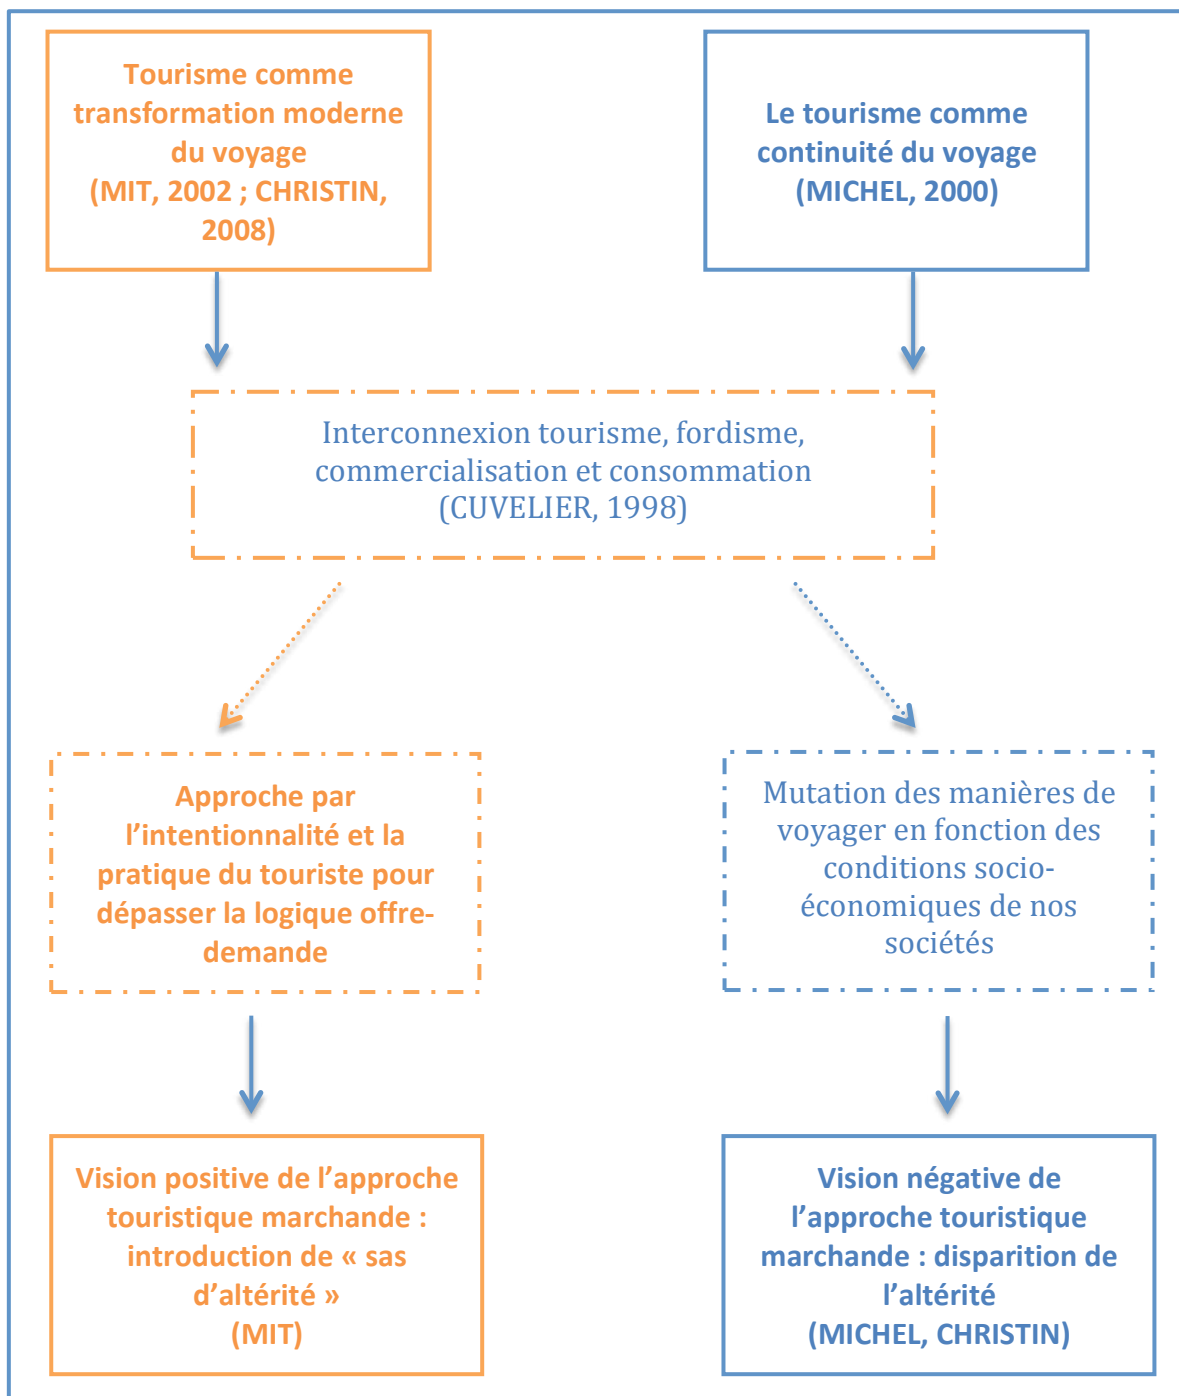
Tourisme comme transformation moderne du voyage (MIT, 2002 ; CHRISTIN, 2008)

Le tourisme comme continuité du voyage (MICHEL, 2000)

Interconnexion tourisme, fordisme, commercialisation et consommation (CUVELIER, 1998)

Approche par l'intentionnalité et la pratique du touriste pour dépasser la logique offre-demande

Mutation des manières de voyager en fonction des conditions socio-économiques de nos sociétés

Vision positive de l'approche touristique marchande : introduction de « sas d'altérité » (MIT)

Vision négative de l'approche touristique marchande : disparition de l'altérité (MICHEL, CHRISTIN)